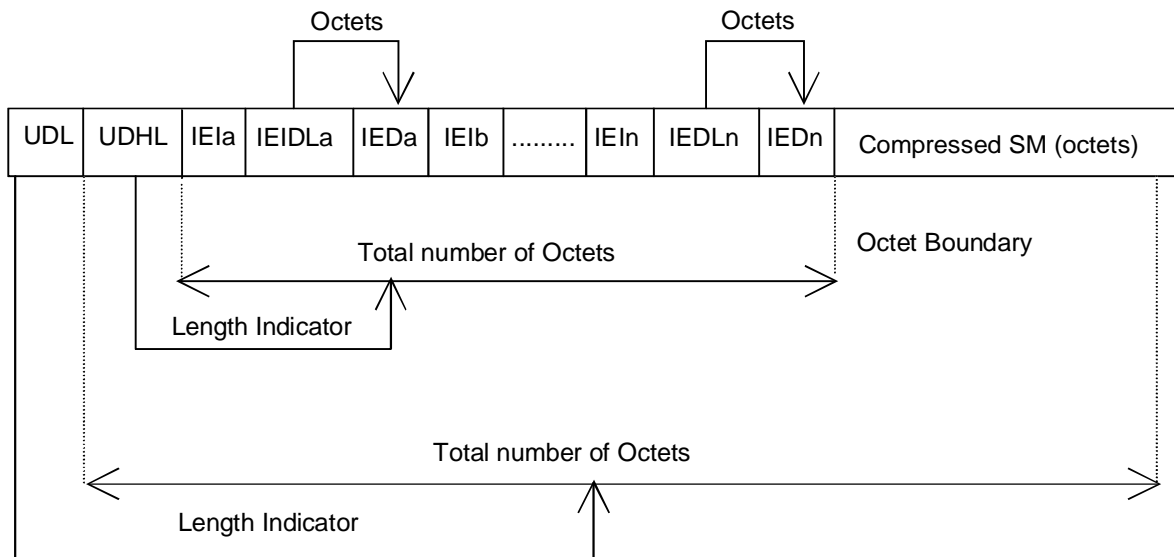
Octets

Octets

| UDL | UDHL | IEIa | IEIDLa | IEDa | IEIb | ......... | IEIn | IEDLn | IEDn | Compressed SM (octets) |
|---|---|---|---|---|---|---|---|---|---|---|

Total number of Octets

Octet Boundary

Length Indicator

Total number of Octets

Length Indicator